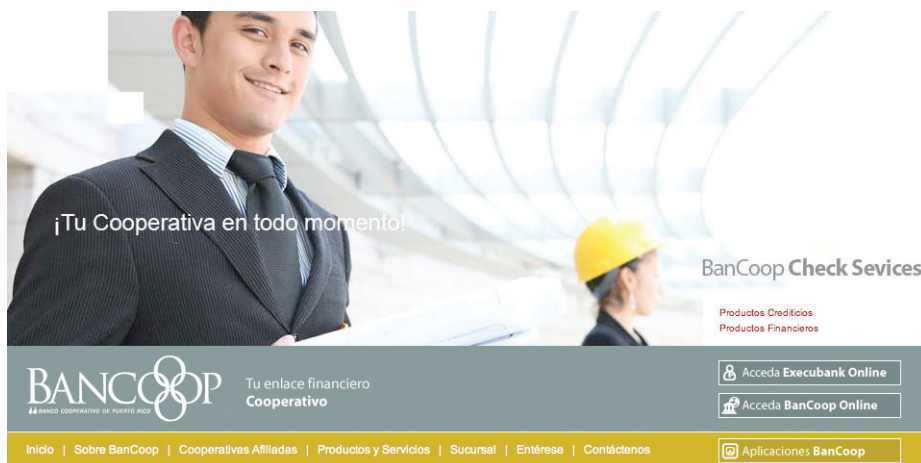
¡Tu Cooperativa en todo momento!

BanCoop Check Sevices

Productos Crediticios
Productos Financieros

BANCOOP
BANCO COOPERATIVO DE PUERTO RICO

Tu enlace financiero
Cooperativo

Acceda Execubank Online

Acceda BanCoop Online

Inicio | Sobre BanCoop | Cooperativas Afiliadas | Productos y Servicios | Sucursal | Entérese | Contáctenos

Aplicaciones BanCoop